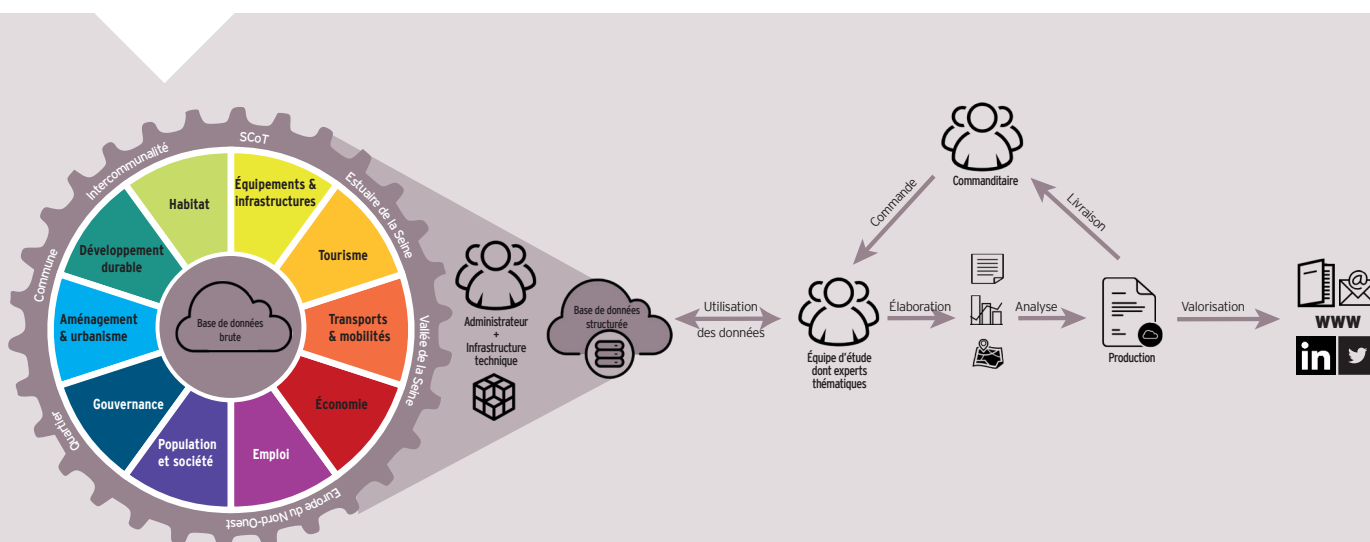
SCoT
Intercommunalité
Commune
Quartier
Estuaire de la Seine
Vallée de la Seine
Europe du Nord-Ouest

Habitat
Équipements & infrastructures
Tourisme
Transports & mobilités
Économie
Emploi
Population et société
Gouvernance
Aménagement & urbanisme
Développement durable

Base de données brute

Administrateur + Infrastructure technique

Base de données structurée

Utilisation des données

Équipe d'étude dont experts thématiques

Commande
Commanditaire
Livraison

Élaboration
Analyse
Production
Valorisation

www
in